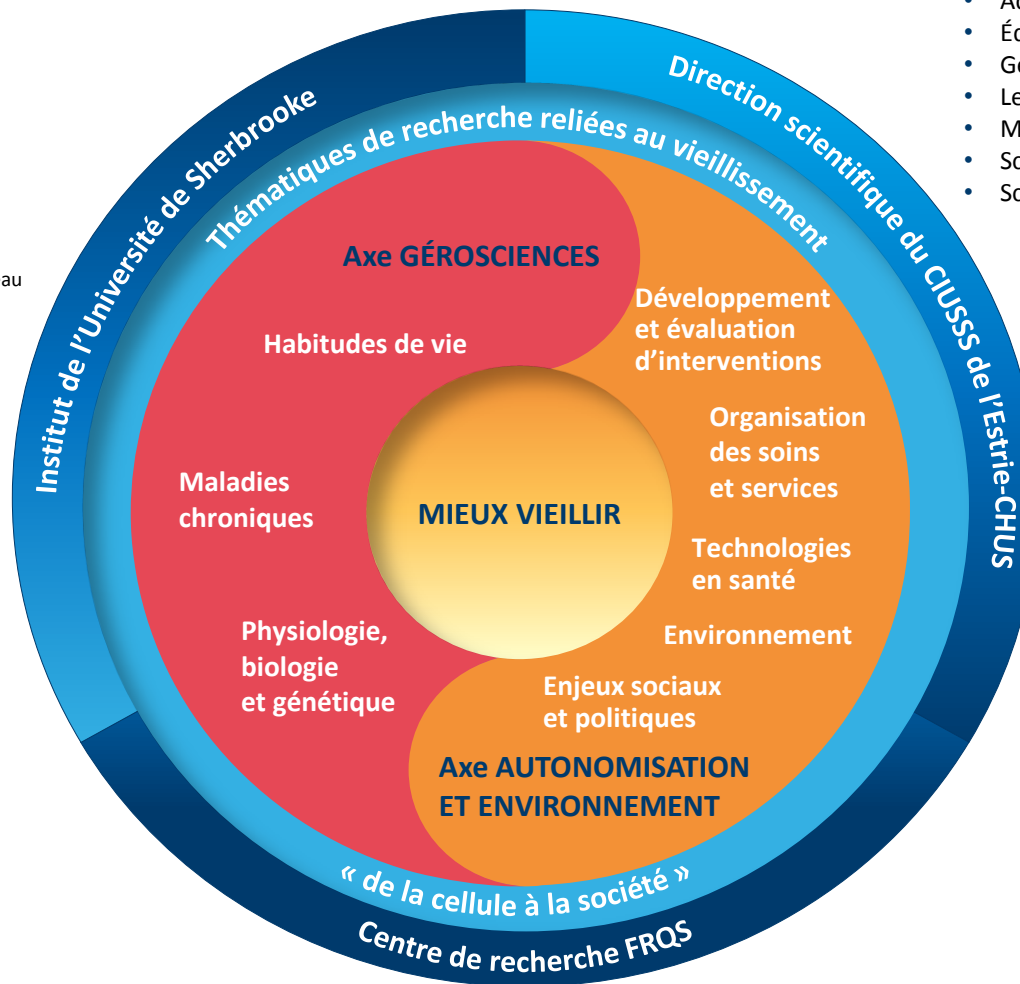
au

• Ac
• Éc
• Ge
• Le
• M
• Sc
• Sc

Institut de l'Université de Sherbrooke

Direction scientifique du CIUSSS de l'Estrie-CHUS

Thématiques de recherche reliées au vieillissement

Axe GÉROSCIENCES

Habitudes de vie

Maladies chroniques

Physiologie, biologie et génétique

Développement et évaluation d'interventions

Organisation des soins et services

Technologies en santé

Environnement

Enjeux sociaux et politiques

MIEUX VIEILLIR

Axe AUTONOMISATION ET ENVIRONNEMENT

« de la cellule à la société »

Centre de recherche FRQS